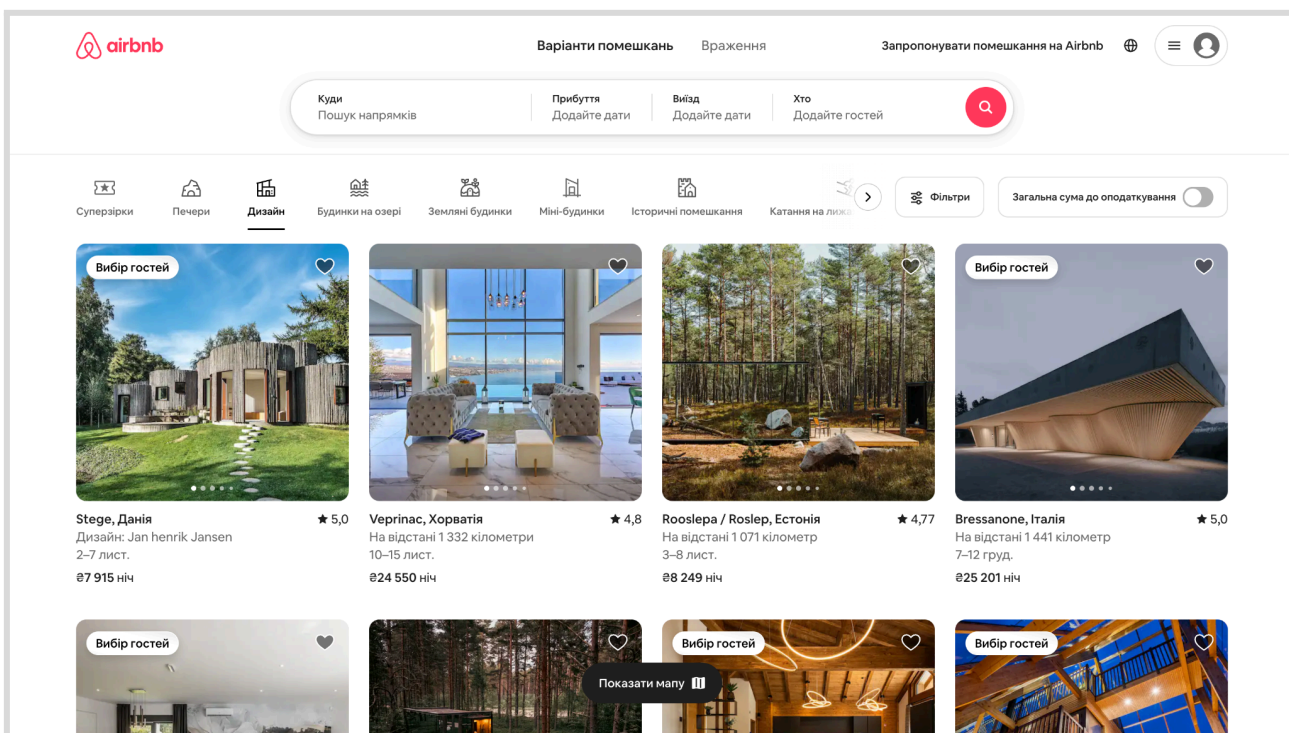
airbnb

Варіанти помешкань Враження

Запропонувати помешкання на Airbnb

Куди
Пошук напрямків

Прибуття
Додайте дати

Виїзд
Додайте дати

Хто
Додайте гостей

Суперзірки Печери Дизайн Будинки на озері Земляні будинки Міні-будинки Історичні помешкання Катання на лижа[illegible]

Фільтри

Загальна сума до оподаткування

Вибір гостей

Stege, Данія ★ 5,0
Дизайн: Jan henrik Jansen
2–7 лист.
₴7 915 ніч

Veprinac, Хорватія ★ 4,8
На відстані 1 332 кілометри
10–15 лист.
₴24 550 ніч

Rooslepa / Roslep, Естонія ★ 4,77
На відстані 1 071 кілометр
3–8 лист.
₴8 249 ніч

Вибір гостей

Bressanone, Італія ★ 5,0
На відстані 1 441 кілометр
7–12 груд.
₴25 201 ніч

Вибір гостей

Вибір гостей

Вибір гостей

Показати мапу